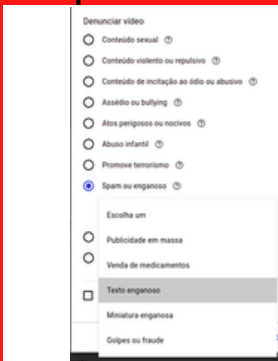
Denunciar vídeo

Conteúdo sexual ⓘ

Conteúdo violento ou repulsivo ⓘ

Conteúdo de incitação ao ódio ou abusivo ⓘ

Assédio ou bullying ⓘ

Atos perigosos ou nocivos ⓘ

Abuso infantil ⓘ

Promove terrorismo ⓘ

Spam ou enganoso ⓘ

Escolha um

Publicidade em massa

Venda de medicamentos

Texto enganoso

Miniatura enganosa

Golpes ou fraude